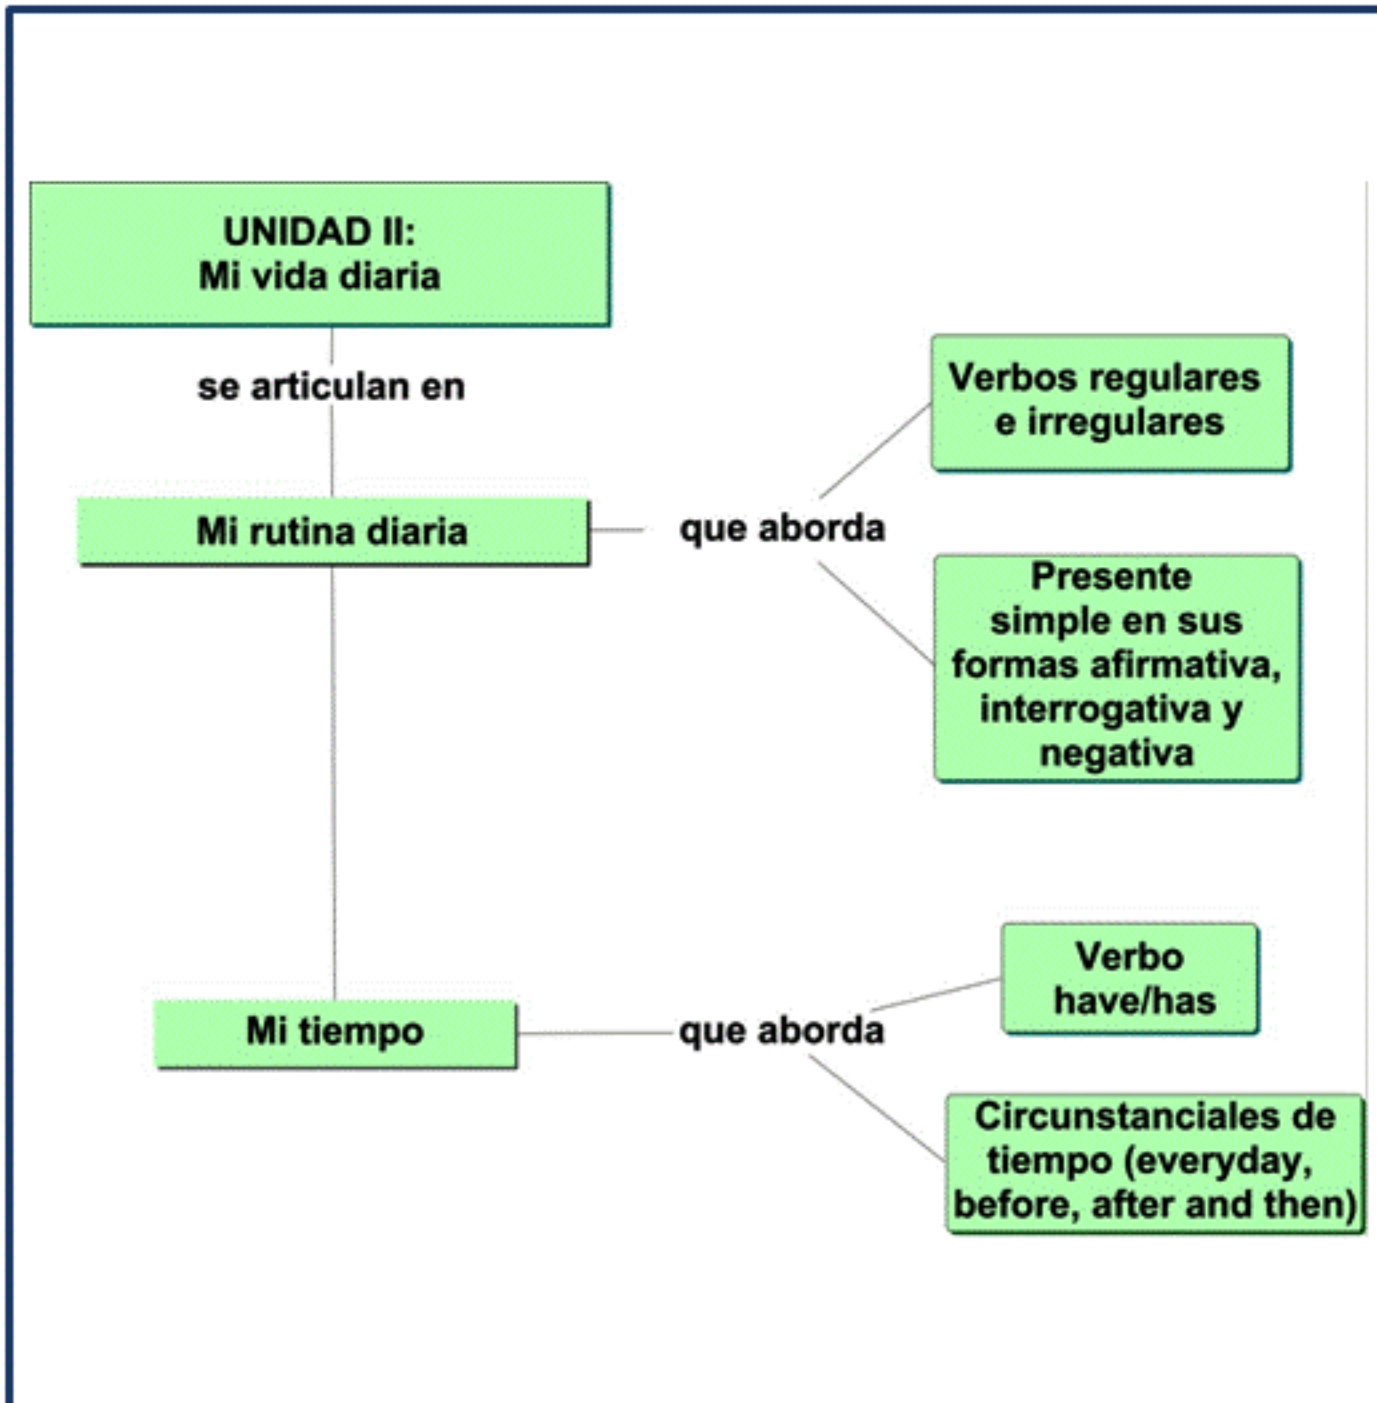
UNIDAD II:
Mi vida diaria

se articulan en

Mi rutina diaria

que aborda

Verbos regulares e irregulares

Presente simple en sus formas afirmativa, interrogativa y negativa

Mi tiempo

que aborda

Verbo have/has

Circunstanciales de tiempo (everyday, before, after and then)